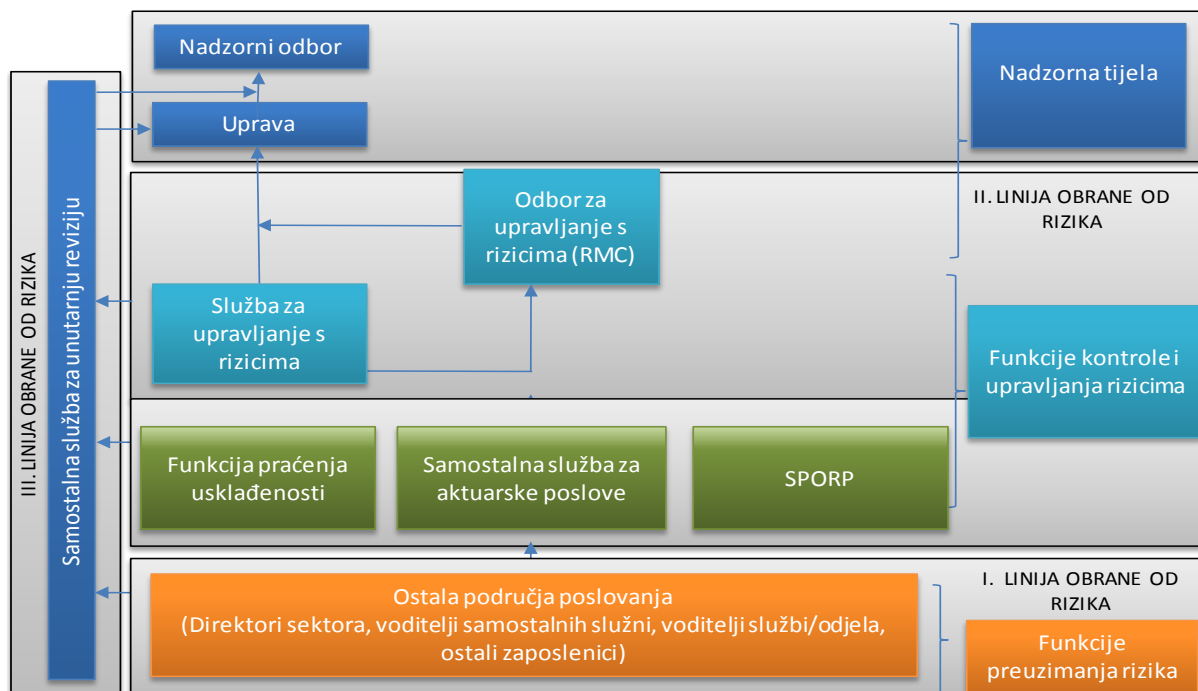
Nadzorni odbor

Uprava

Nadzorna tijela

Odbor za upravljanje s rizicima (RMC)

II. LINIJA OBRANE OD RIZIKA

III. LINIJA OBRANE OD RIZIKA

Samostalna služba za unutarnju reviziju

Služba za upravljanje s rizicima

Funkcije kontrole i upravljanja rizicima

Funkcija praćenja usklađenosti

Samostalna služba za aktuarske poslove

SPORP

I. LINIJA OBRANE OD RIZIKA

Ostala područja poslovanja (Direktori sektora, voditelji samostalnih služni, voditelji službi/odjela, ostali zaposlenici)

Funkcije preuzimanja rizika